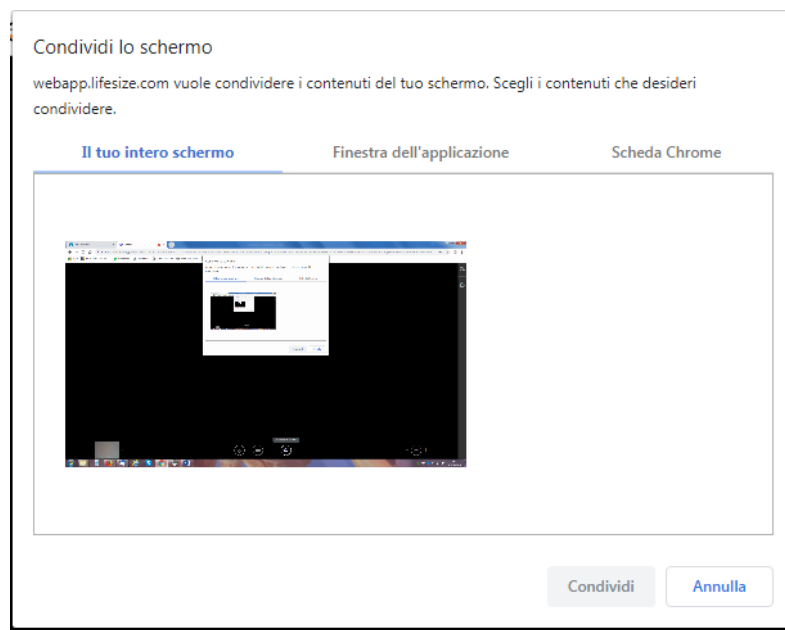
Condividi lo schermo

webapp.lifesize.com vuole condividere i contenuti del tuo schermo. Scegli i contenuti che desideri condividere.

Il tuo intero schermo

Finestra dell'applicazione

Scheda Chrome

Condividi

Annulla